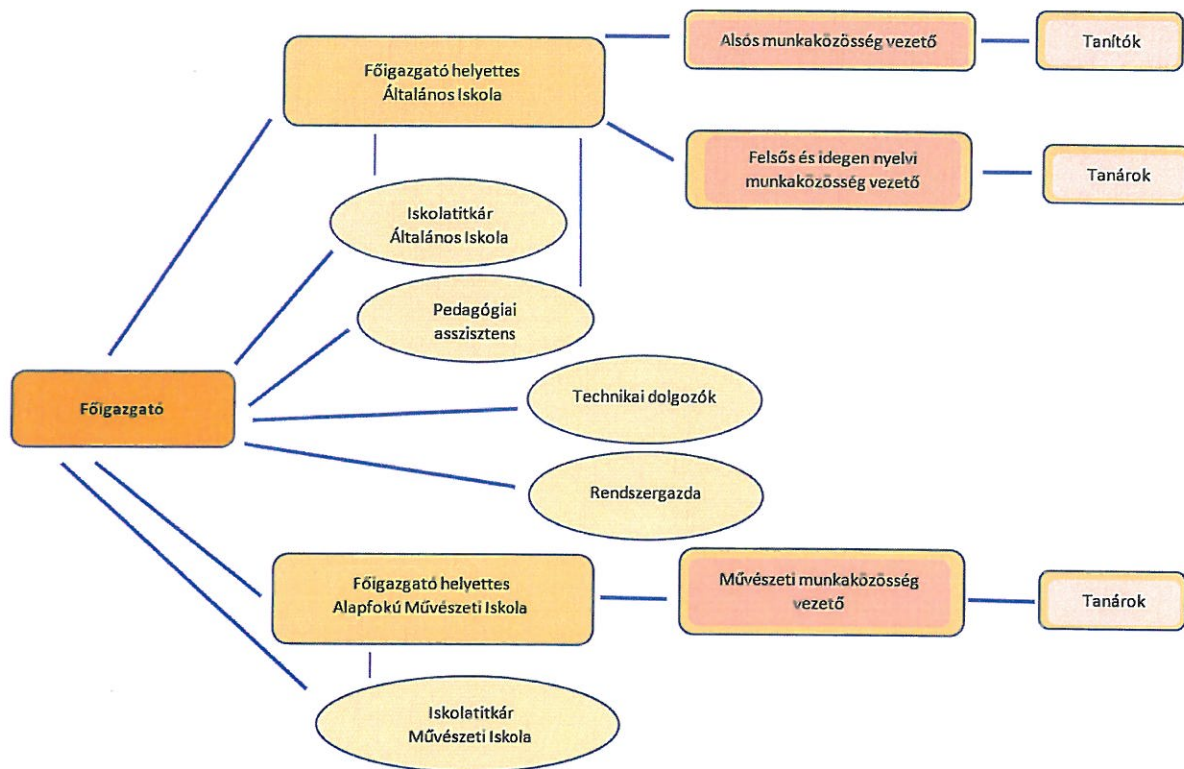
Főigazgató helyettes
Általános Iskola

Alsós munkaközösség vezető

Tanítók

Felsős és idegen nyelvi munkaközösség vezető

Tanárok

Iskolatitkár
Általános Iskola

Pedagógiai asszisztens

Főigazgató

Technikai dolgozók

Rendszergazda

Főigazgató helyettes
Alapfokú Művészeti Iskola

Művészeti munkaközösség vezető

Tanárok

Iskolatitkár
Művészeti Iskola